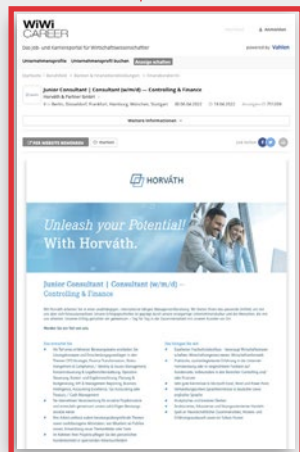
WiWi CAREER

Das Job- und Karriereportal für Wirtschaftswissenschaftler

powered by Valtion

Unternehmensprofile Unternehmensprofil buchen Anzeige schalten

Junior Consultant | Consultant (w/m/d) — Controlling & Finance

Horváth & Partner GmbH

Weitere Informationen

HORVÁTH

Unleash your Potential! With Horváth.

Junior Consultant | Consultant (w/m/d) — Controlling & Finance

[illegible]